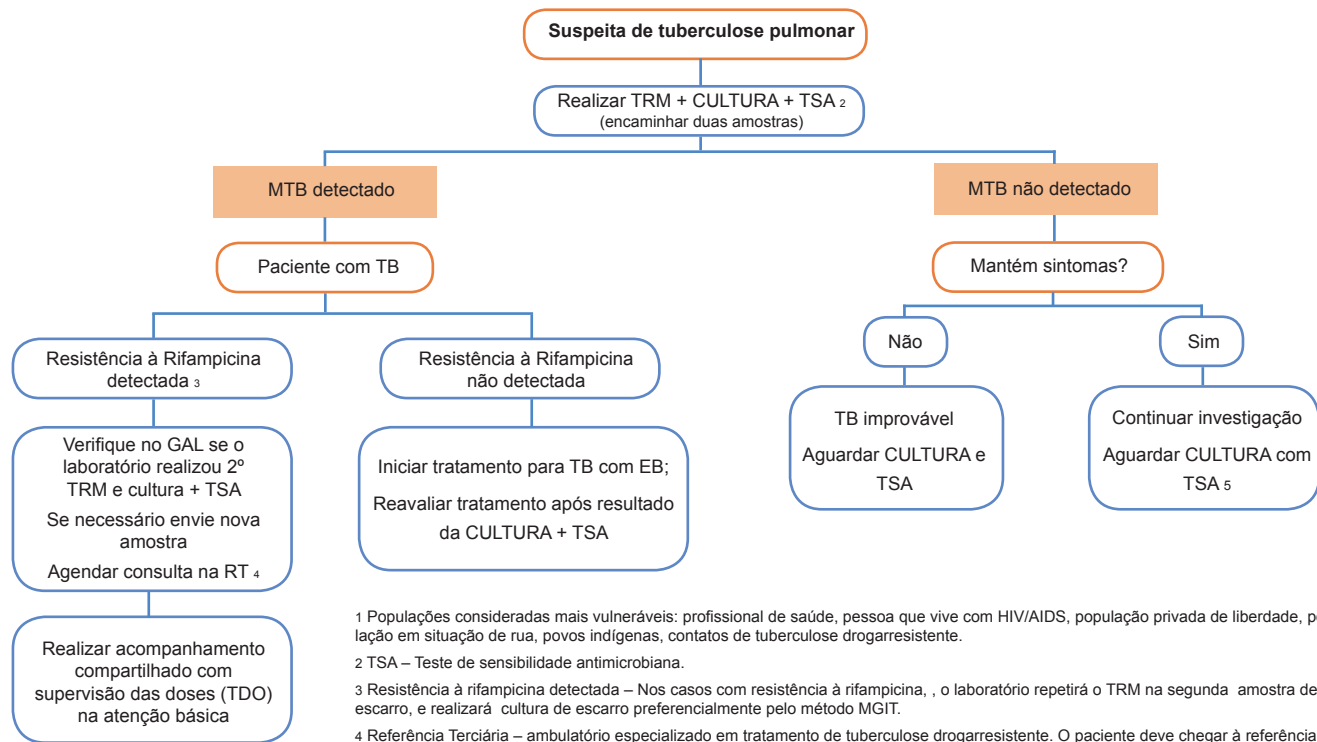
Suspeita de tuberculose pulmonar

Realizar TRM + CULTURA + TSA 2
(encaminhar duas amostras)

MTB detectado

MTB não detectado

Paciente com TB

Mantém sintomas?

Resistência à Rifampicina detectada 3

Resistência à Rifampicina não detectada

Não

Sim

Verifique no GAL se o laboratório realizou 2º TRM e cultura + TSA

Se necessário envie nova amostra

Agendar consulta na RT 4

Iniciar tratamento para TB com EB;

Reavaliar tratamento após resultado da CULTURA + TSA

TB improvável

Aguardar CULTURA e TSA

Continuar investigação

Aguardar CULTURA com TSA 5

Realizar acompanhamento compartilhado com supervisão das doses (TDO) na atenção básica

1 Populações consideradas mais vulneráveis: profissional de saúde, pessoa que vive com HIV/AIDS, população privada de liberdade, po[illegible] lação em situação de rua, povos indígenas, contatos de tuberculose drogarresistente.

2 TSA – Teste de sensibilidade antimicrobiana.

3 Resistência à rifampicina detectada – Nos casos com resistência à rifampicina, , o laboratório repetirá o TRM na segunda amostra de escarro, e realizará cultura de escarro preferencialmente pelo método MGIT.

4 Referência Terciária – ambulatório especializado em tratamento de tuberculose drogarresistente. O paciente deve chegar à referência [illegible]